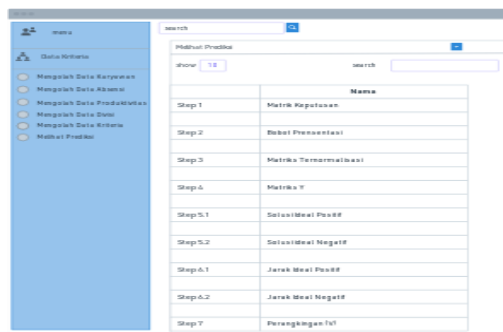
menu

Data Kriteria

Mengolah Data Karyawan
Mengolah Data Absensi
Mengolah Data Produktivitas
Mengolah Data Sikap
Mengolah Data Kriteria
Melihat Prediksi

search

Melihat Prediksi

show 10

search

| | Nama |
|---|---|
| Step 1 | Matrik Keputusan |
| Step 2 | Bobot Presentasi |
| Step 3 | Matriks Ternormalisasi |
| Step 4 | Matriks Y |
| Step 5.1 | Solusi Ideal Positif |
| Step 5.2 | Solusi Ideal Negatif |
| Step 6.1 | Jarak Ideal Positif |
| Step 6.2 | Jarak Ideal Negatif |
| Step 7 | Perangkingan (V) |